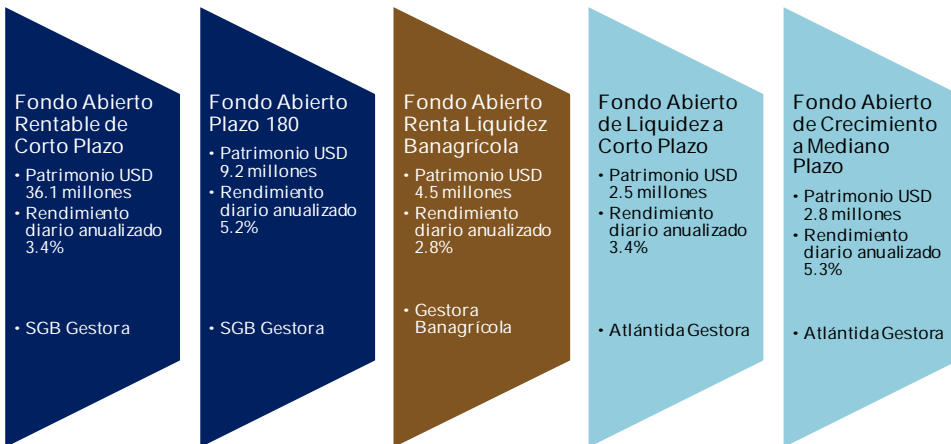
Fondo Abierto Rentable de Corto Plazo

• Patrimonio USD 36.1 millones
• Rendimiento diario anualizado 3.4%

• SGB Gestora

Fondo Abierto Plazo 180

• Patrimonio USD 9.2 millones
• Rendimiento diario anualizado 5.2%

• SGB Gestora

Fondo Abierto Renta Liquidez Banagrícola

• Patrimonio USD 4.5 millones
• Rendimiento diario anualizado 2.8%

• Gestora Banagrícola

Fondo Abierto de Liquidez a Corto Plazo

• Patrimonio USD 2.5 millones
• Rendimiento diario anualizado 3.4%

• Atlántida Gestora

Fondo Abierto de Crecimiento a Mediano Plazo

• Patrimonio USD 2.8 millones
• Rendimiento diario anualizado 5.3%

• Atlántida Gestora